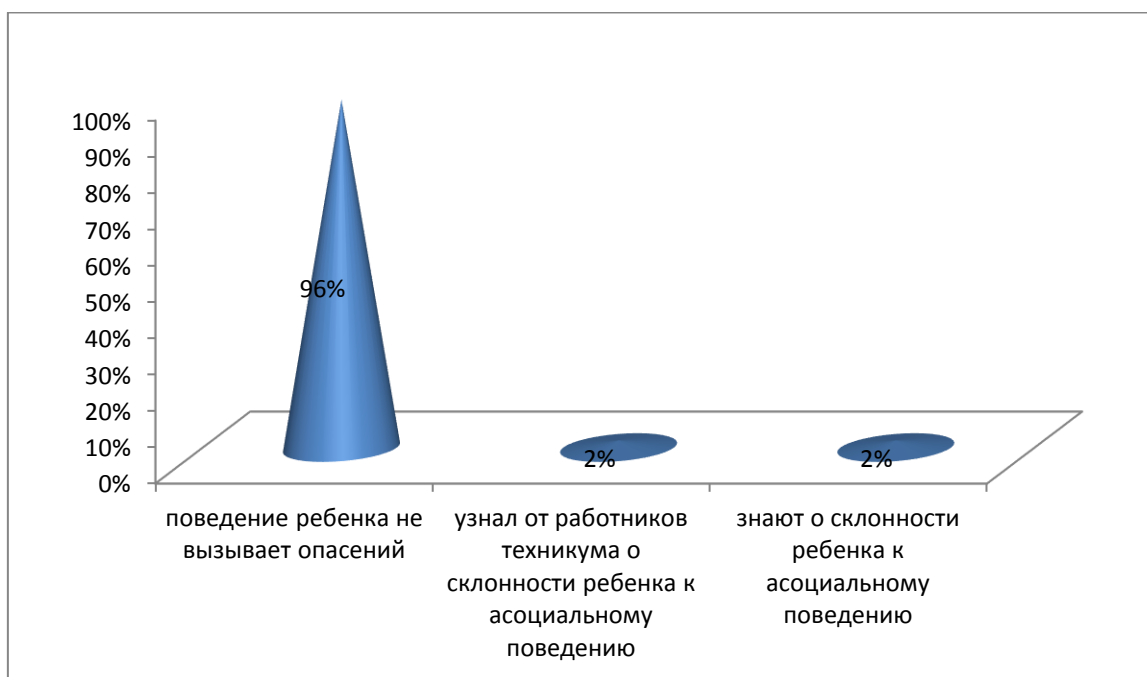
100%
90%
80%
70%
60%
50%
40%
30%
20%
10%
0%

96%

2%

2%

поведение ребенка не вызывает опасений

узнал от работников техникума о склонности ребенка к асоциальному поведению

знают о склонности ребенка к асоциальному поведению